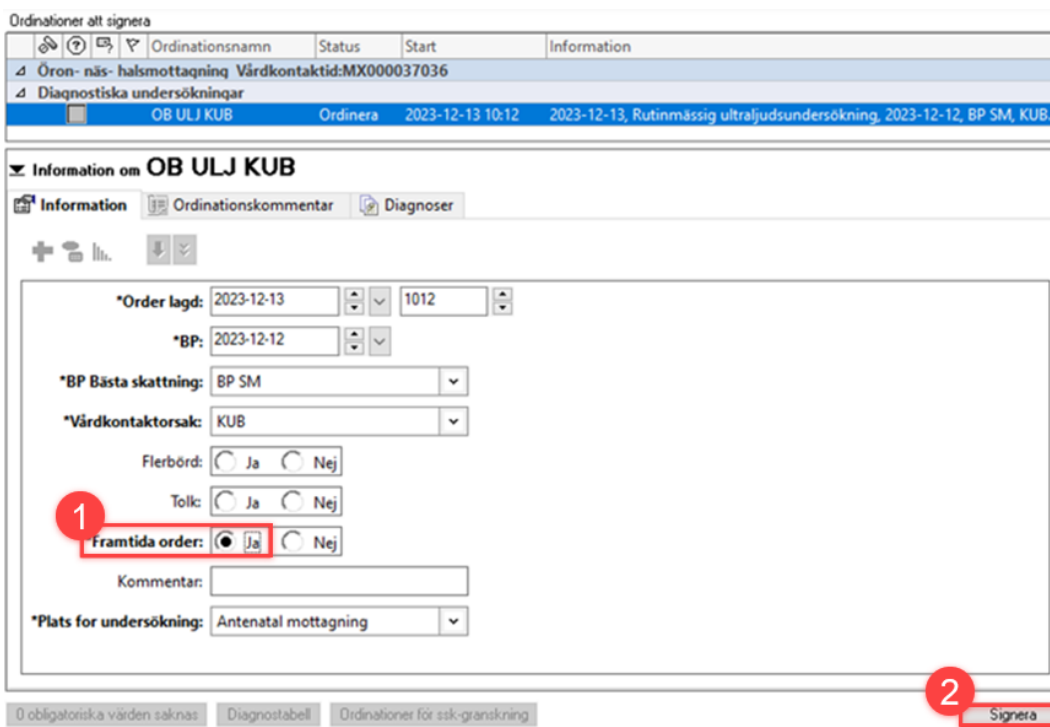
Ordinationer att signera

| | Ordinationsnamn | Status | Start | Information |
|---|---|---|---|---|
| Öron- näs- halsmottagning Vårdkontaktid:MX000037036 | | | | |
| Diagnostiska undersökningar | | | | |
| | OB ULJ KUB | Ordinera | 2023-12-13 10:12 | 2023-12-13, Rutinmässig ultraljudsundersökning, 2023-12-12, BP SM, KUB, |

Information om OB ULJ KUB

Information | Ordinationskommentar | Diagnoser

*Order lagd: 2023-12-13 1012

*BP: 2023-12-12

*BP Bästa skattning: BP SM

*Vårdkontaktorsak: KUB

Flerbörd: Ja Nej

Tolk: Ja Nej

1

*Framtida order: Ja Nej

Kommentar:

*Plats for undersökning: Antenatal mottagning

0 obligatoriska värden saknas | Diagnostabell | Ordinationer för ssk-granskning

2

Signera